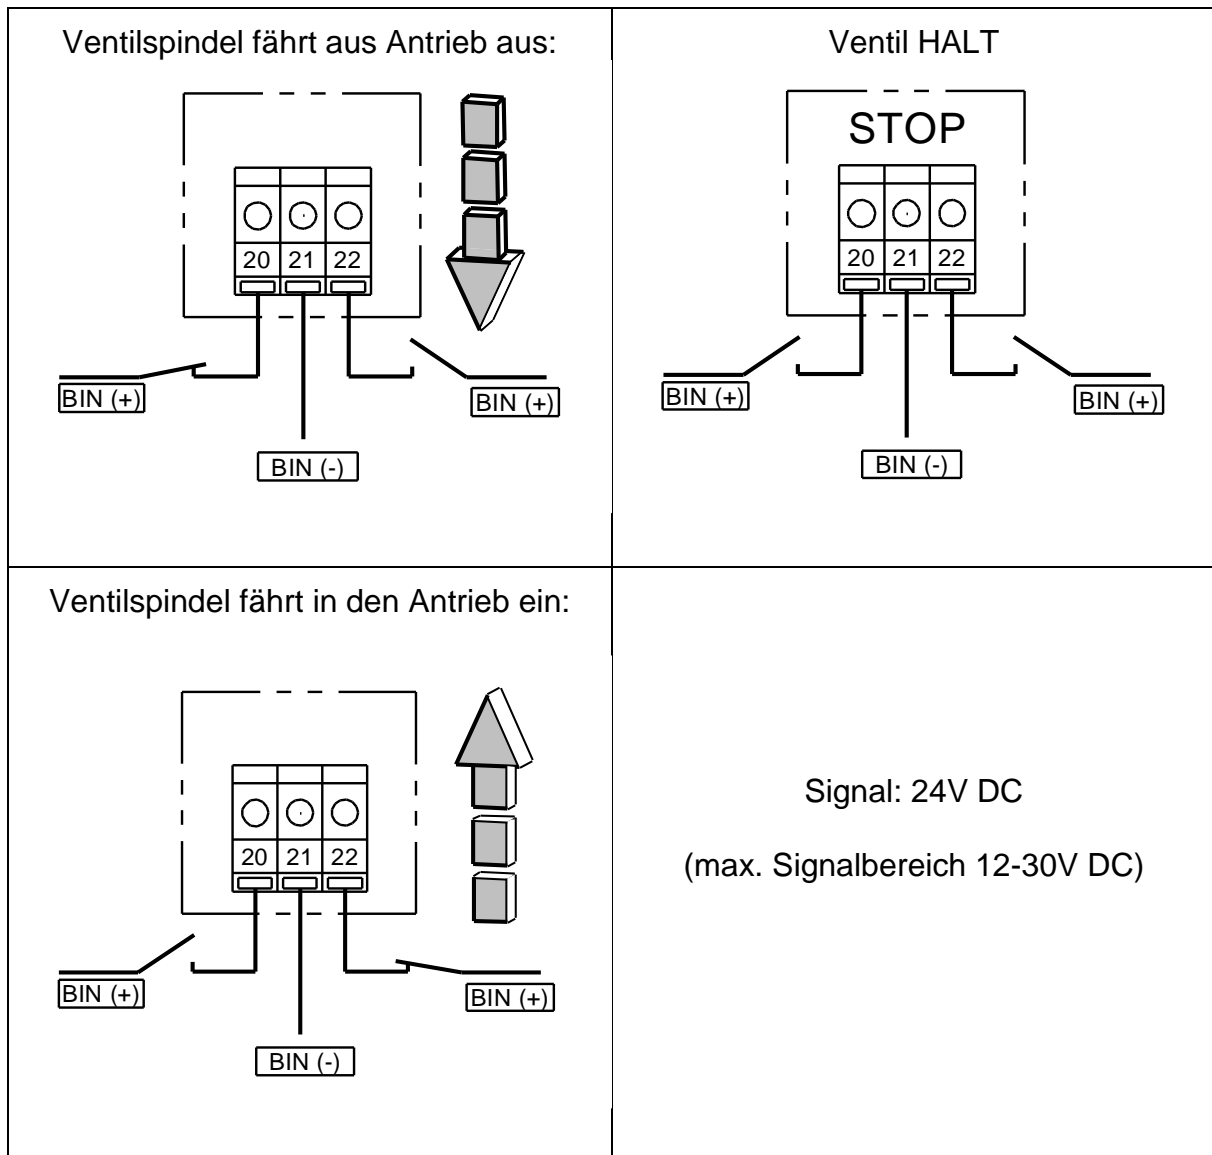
Ventilspindel fährt aus Antrieb aus:

20 21 22

BIN (+)

BIN (+)

BIN (-)

Ventil HALT

STOP

20 21 22

BIN (+)

BIN (+)

BIN (-)

Ventilspindel fährt in den Antrieb ein:

20 21 22

BIN (+)

BIN (+)

BIN (-)

Signal: 24V DC

(max. Signalbereich 12-30V DC)